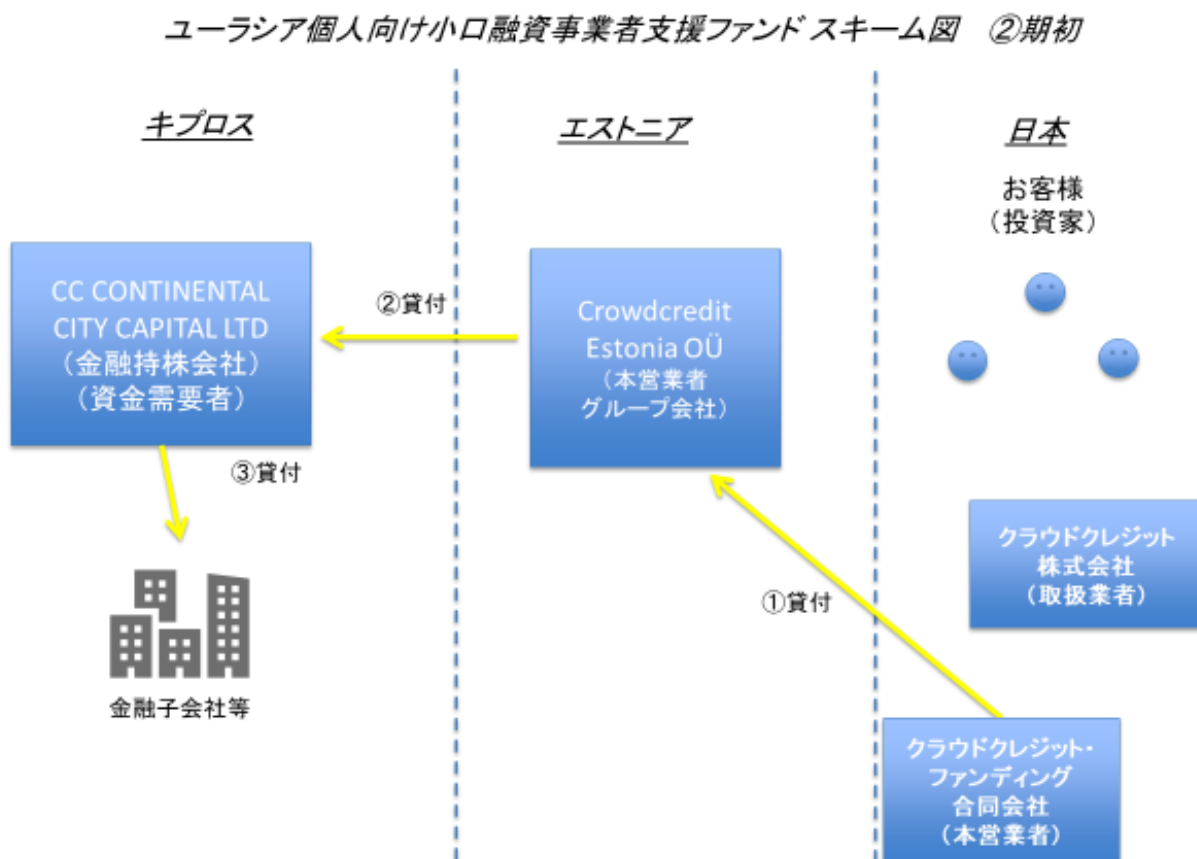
ユーラシア個人向け小口融資事業者支援ファンド スキーム図　②期初

キプロス

エストニア

日本

お客様
（投資家）

CC CONTINENTAL CITY CAPITAL LTD
（金融持株会社）
（資金需要者）

②貸付

Crowdcredit Estonia OÜ
（本営業者グループ会社）

③貸付

金融子会社等

クラウドクレジット株式会社
（取扱業者）

①貸付

クラウドクレジット・ファンディング合同会社
（本営業者）